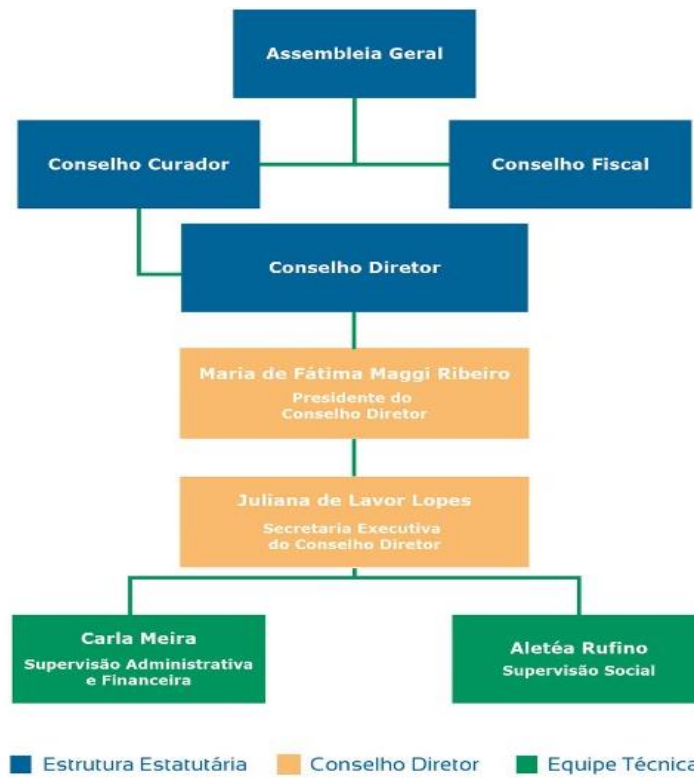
Assembleia Geral

Conselho Curador

Conselho Fiscal

Conselho Diretor

Maria de Fátima Maggi Ribeiro
Presidente do Conselho Diretor

Juliana de Lavor Lopes
Secretaria Executiva do Conselho Diretor

Carla Meira
Supervisão Administrativa e Financeira

Aletéa Rufino
Supervisão Social

Estrutura Estatutária

Conselho Diretor

Equipe Técnica